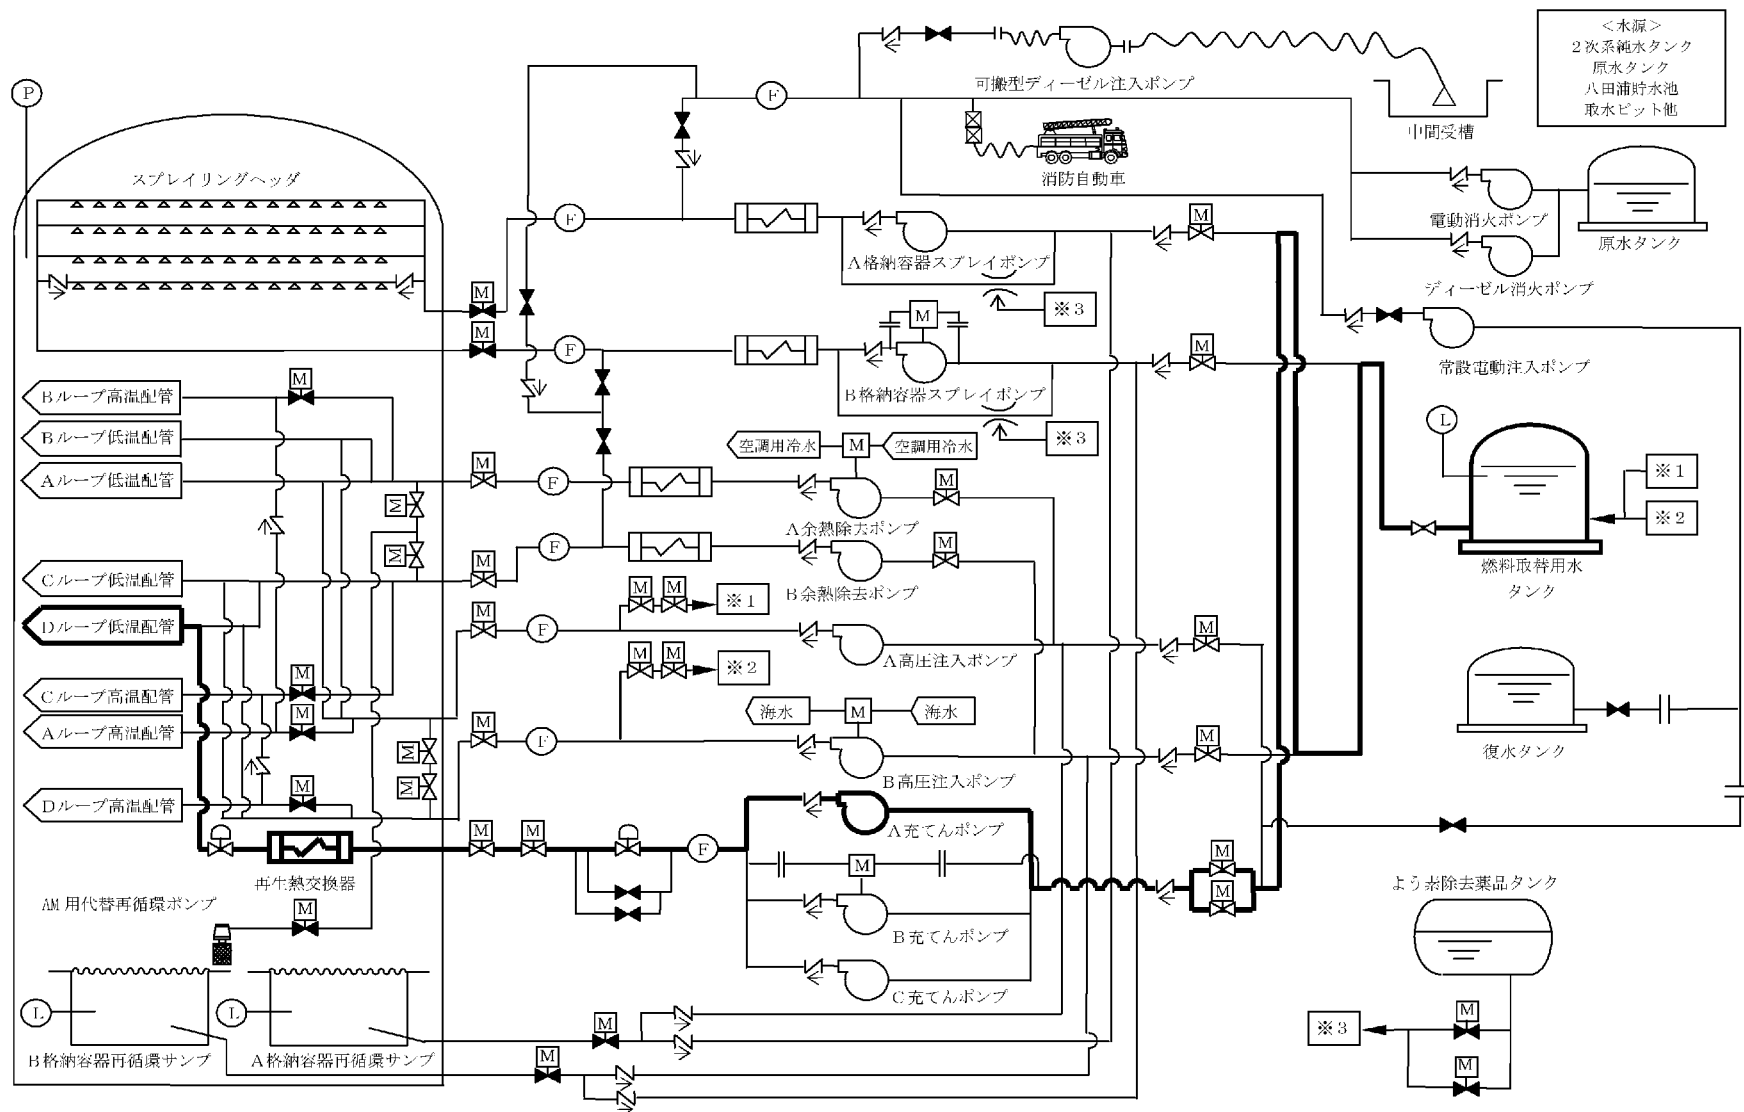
＜水源＞
２次系純水タンク
原水タンク
八田浦貯水池
取水ピット他

可搬型ディーゼル注入ポンプ

中間受槽

P

スプレイリングヘッダ

消防自動車

F

F

M

M

A格納容器スプレイポンプ

電動消火ポンプ

原水タンク

ディーゼル消火ポンプ

※３

M

M

M

F

M

B格納容器スプレイポンプ

常設電動注入ポンプ

M

Bループ高温配管

Bループ低温配管

※３

空調用冷水

M

空調用冷水

L

Aループ低温配管

M

F

M

※１

M

A余熱除去ポンプ

※２

M

M

F

M

Cループ低温配管

B余熱除去ポンプ

燃料取替用水タンク

M

M

M

※１

Dループ低温配管

F

M

M

A高圧注入ポンプ

M

M

※２

Cループ高温配管

M

海水

M

海水

復水タンク

Aループ高温配管

M

M

M

F

M

Dループ高温配管

M

M

B高圧注入ポンプ

M

A充てんポンプ

M

M

F

M

再生熱交換器

M

M

AM用代替再循環ポンプ

M

B充てんポンプ

よう素除去薬品タンク

C充てんポンプ

L

L

M

M

※３

B格納容器再循環サンプ

A格納容器再循環サンプ

M

M